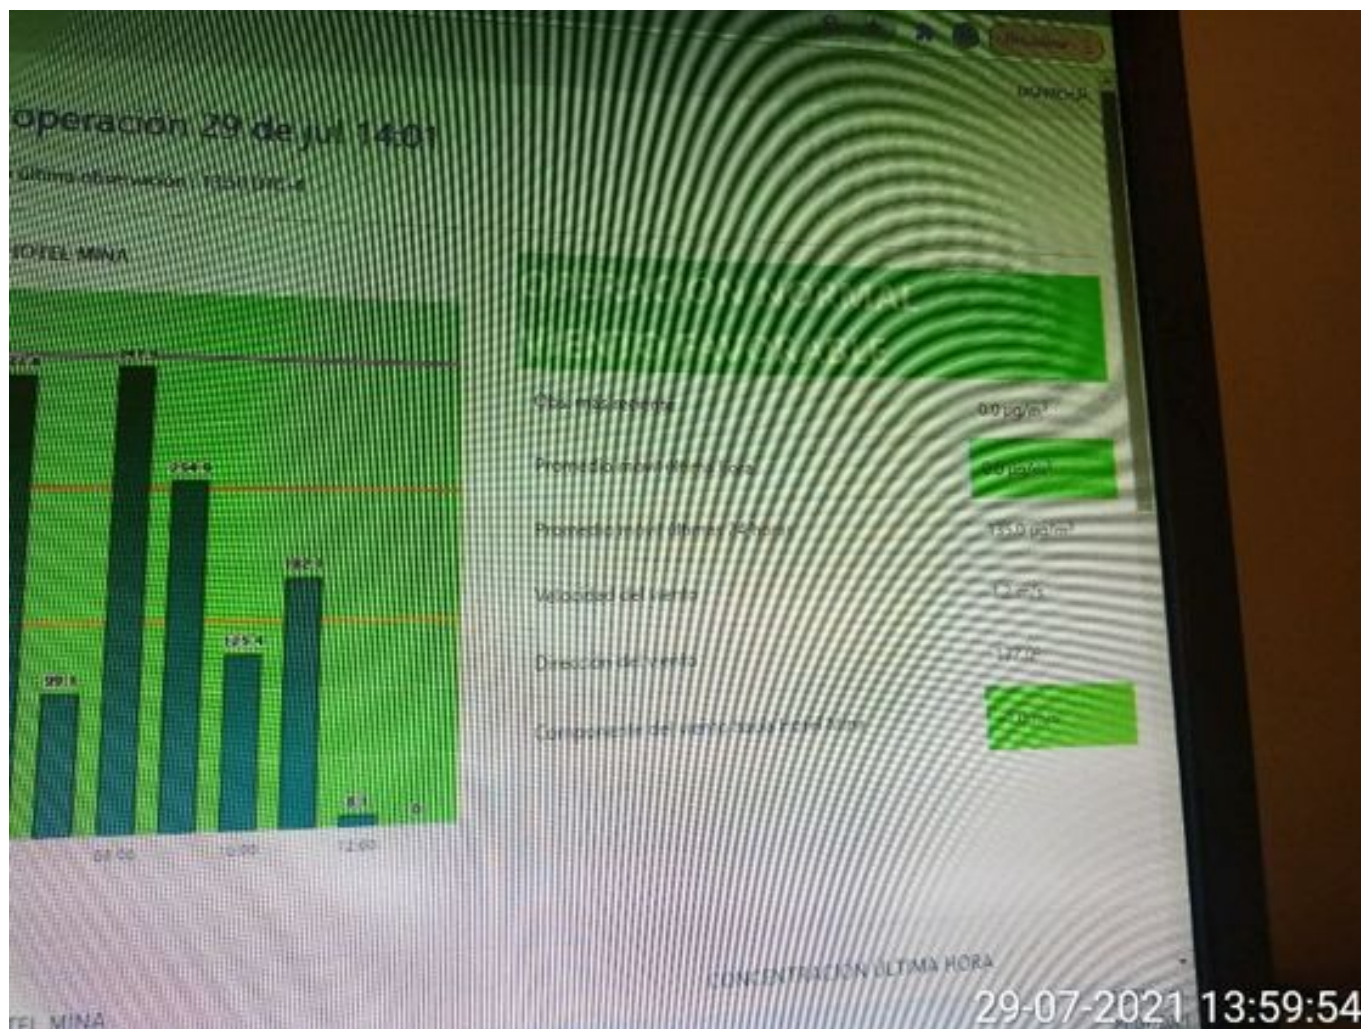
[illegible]

HOYO-UP

Operación 29 de jul 14:01

Última observación: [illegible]

HOTEL MINA

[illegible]

254.4

99.1

175.4

182.1

8.1

0

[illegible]

08:00

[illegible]

12:00

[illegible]

Obs más reciente

0.0 µg/m³

Promedio móvil de una hora

0.0 µg/m³

Promedio móvil últimas 24 horas

135.0 µg/m³

Velocidad del viento

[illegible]

Dirección del viento

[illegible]

Componente del viento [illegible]

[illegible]

CONCENTRACIÓN ÚLTIMA HORA

TEL MINA

29-07-2021 13:59:54